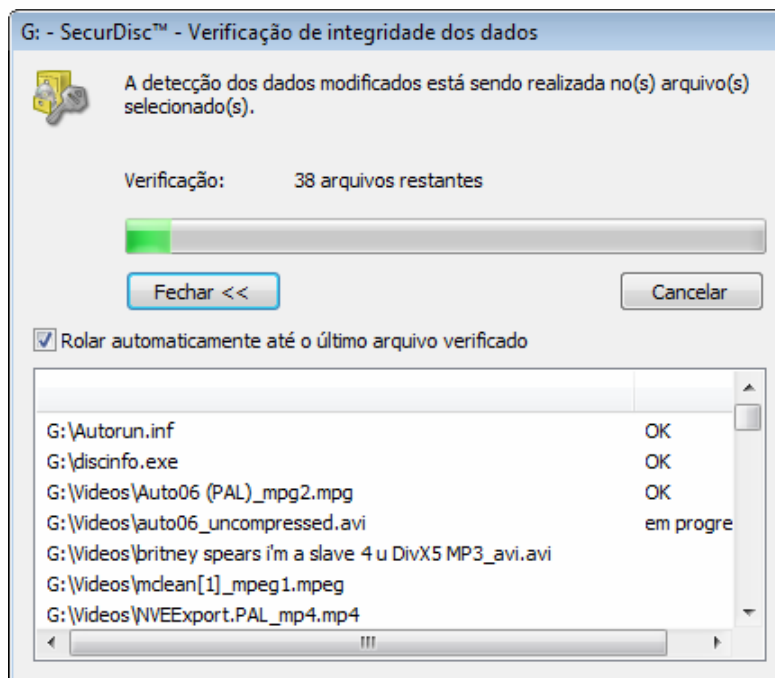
G: - SecurDisc™ - Verificação de integridade dos dados

A detecção dos dados modificados está sendo realizada no(s) arquivo(s) selecionado(s).

Verificação: 38 arquivos restantes

Fechar <<

Cancelar

Rolar automaticamente até o último arquivo verificado

| | |
|---|---|
| G:\Autorun.inf | OK |
| G:\discinfo.exe | OK |
| G:\Videos\Auto06 (PAL)_mpg2.mpg | OK |
| G:\Videos\auto06_uncompressed.avi | em progre |
| G:\Videos\britney spears i'm a slave 4 u DivX5 MP3_avi.avi | |
| G:\Videos\mclean[1]_mpeg1.mpeg | |
| G:\Videos\NVEExport.PAL_mp4.mp4 | |

III